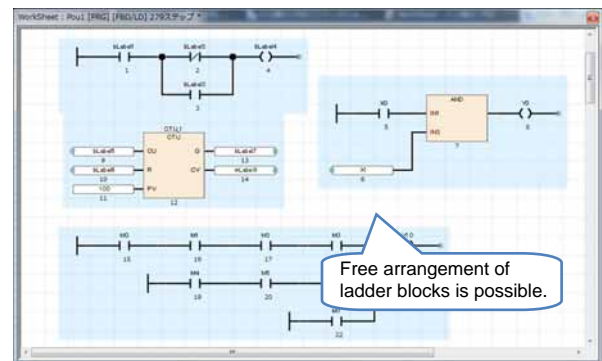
WorkSheet : Pou1 [PRG] [FBD/LD] 279ステップ *

bLabel1
1
bLabel3
2
bLabel4
4
bLabel2
3

CTU_1
CTU
bLabel5
9
CU
Q
bLabel7
13
bLabel6
10
R
CV
wLabel8
14
100
11
PV
12

X0
5
AND
IN1
Y0
6
IN2
7
X1
8

M0
15
M1
16
M2
17
M3
M4
18
M5
20
M7
22

Free arrangement of ladder blocks is possible.